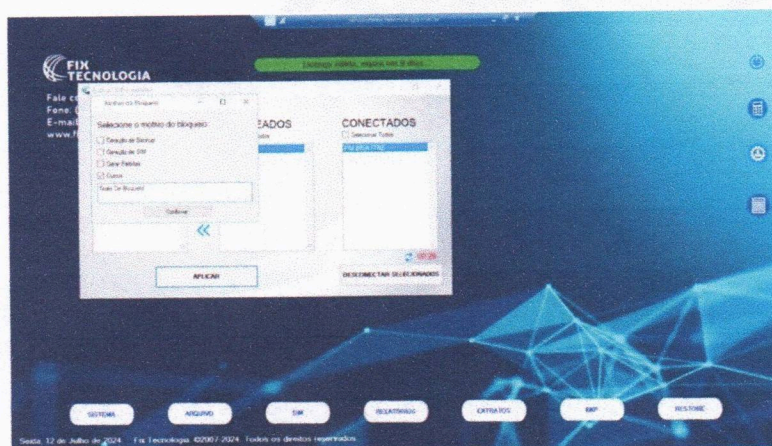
FIX TECNOLOGIA

Fale c
Fone: (
E-mail
www.f

Bloqueio válido, expira em 8 dias

Motivo do Bloqueio

Selecione o motivo do bloqueio:

Geração de Backup
Geração de SIM
Gerar Pedidos
Outros

Teste De Bloqueio

Confirmar

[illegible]EADOS

CONECTADOS
Selecionar Todos

00:26

APLICAR

DESCONECTAR SELECIONADOS

SISTEMA
ARQUIVO
SIM
RELATÓRIOS
EXTRATOS
BKP
RESTORE

Sexta, 12 de Julho de 2024 · Fix Tecnologia ©2007-2024 · Todos os direitos reservados